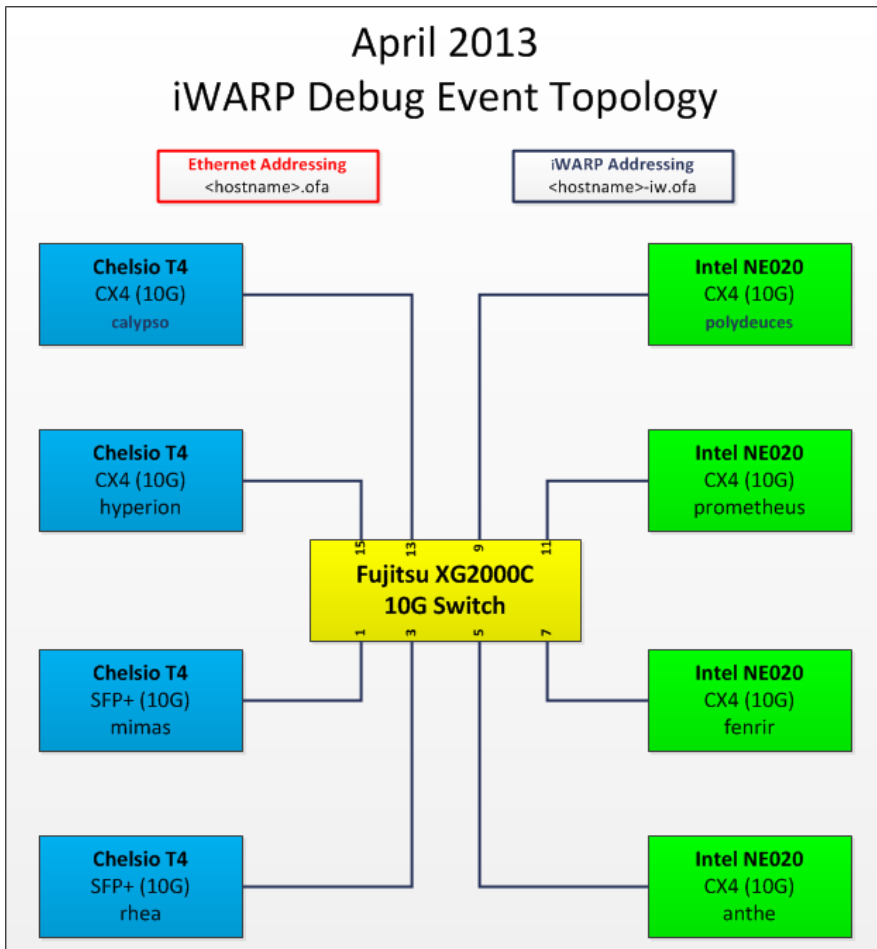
April 2013
iWARP Debug Event Topology

Ethernet Addressing
<hostname>.ofa

iWARP Addressing
<hostname>-iw.ofa

Chelsio T4
CX4 (10G)
calypso

Intel NE020
CX4 (10G)
polydeuces

Chelsio T4
CX4 (10G)
hyperion

Intel NE020
CX4 (10G)
prometheus

15 13 9 11

Fujitsu XG2000C
10G Switch

1 3 5 7

Chelsio T4
SFP+ (10G)
mimas

Intel NE020
CX4 (10G)
fenrir

Chelsio T4
SFP+ (10G)
rhea

Intel NE020
CX4 (10G)
anthe